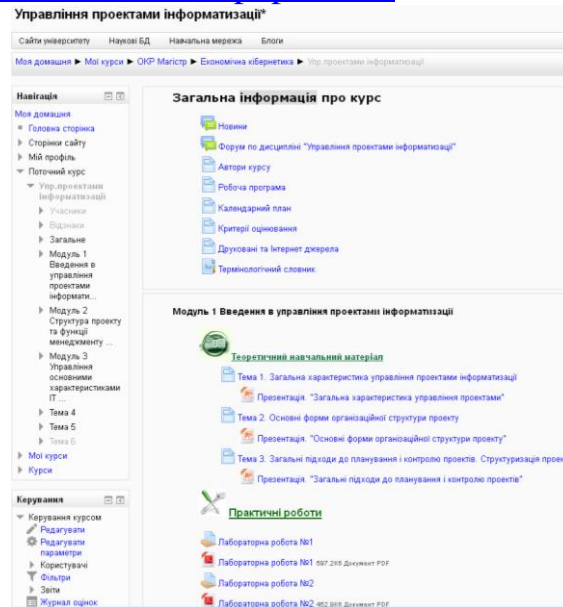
Управління проектами інформатизації*

Сайти університету | Наукові БД | Навчальна мережа | Блоги

Моя домашня ► Мої курси ► ОКР Магістр ► Економічна кібернетика ► Упр.проектами інформатизації

Навігація

Моя домашня
Головна сторінка
Сторінки сайту
Мій профіль
Поточний курс
Упр.проектами інформатизації
Учасники
Відзнаки
Загальне
Модуль 1 Введення в управління проектами інформати...
Модуль 2 Структура проекту та функції менеджменту ...
Модуль 3 Управління основними характеристиками IT ...
Тема 4
Тема 5
Тема 6
Мої курси
Курси

Керування

Керування курсом
Редагувати
Редагувати параметри
Користувачі
Фільтри
Звіти
Журнал оцінок

Загальна інформація про курс

Новини
Форум по дисципліні "Управління проектами інформатизації"
Автори курсу
Робоча програма
Календарний план
Критерії оцінювання
Друковані та Інтернет джерела
Термінологічний словник

Модуль 1 Введення в управління проектами інформатизації

Теоретичний навчальний матеріал

Тема 1. Загальна характеристика управління проектами інформатизації
Презентація. "Загальна характеристика управління проектами"
Тема 2. Основні форми організаційної структури проекту
Презентація. "Основні форми організаційної структури проекту"
Тема 3. Загальні підходи до планування і контролю проектів. Структуризація прое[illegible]
Презентація. "Загальні підходи до планування і контролю проектів"

Практичні роботи

Лабораторна робота №1
Лабораторна робота №1 597.2КБ Документ PDF
Лабораторна робота №2
Лабораторна робота №2 452.8КБ Документ PDF